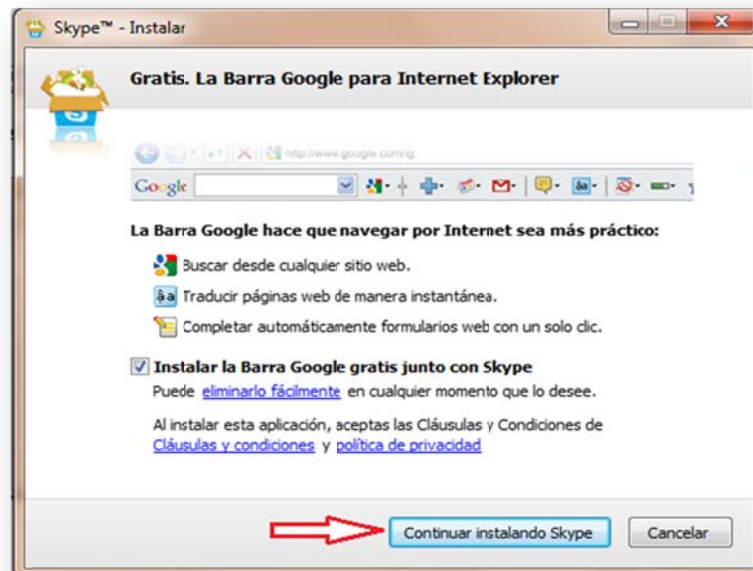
Skype™ - Instalar

Gratis. La Barra Google para Internet Explorer

http://www.google.com/ig

Google

La Barra Google hace que navegar por Internet sea más práctico:

Buscar desde cualquier sitio web.

Traducir páginas web de manera instantánea.

Completar automáticamente formularios web con un solo clic.

Instalar la Barra Google gratis junto con Skype

Puede eliminarlo fácilmente en cualquier momento que lo desee.

Al instalar esta aplicación, aceptas las Cláusulas y Condiciones de Cláusulas y condiciones y política de privacidad

Continuar instalando Skype

Cancelar